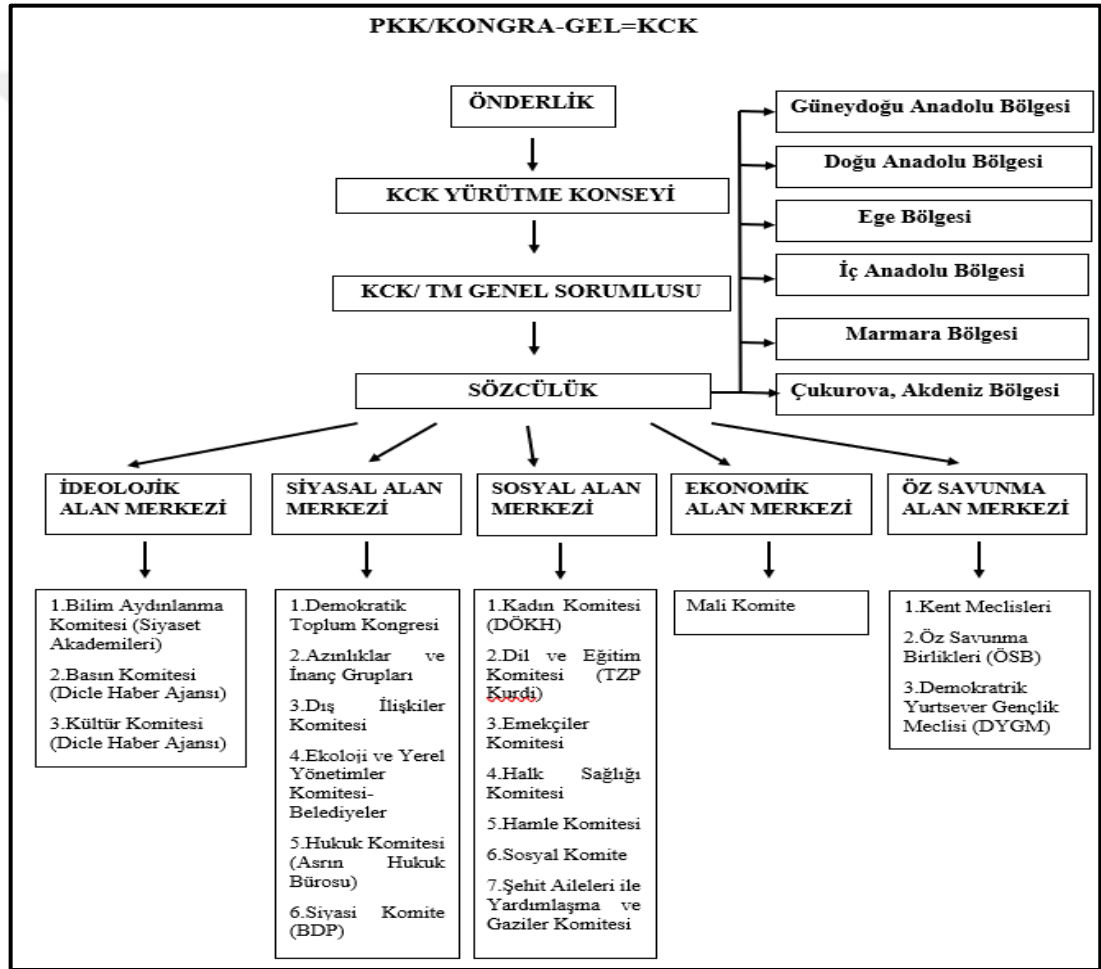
PKK/KONGRA-GEL=KCK

ÖNDERLİK

KCK YÜRÜTME KONSEYİ

KCK/ TM GENEL SORUMLUSU

SÖZCÜLÜK

Güneydoğu Anadolu Bölgesi

Doğu Anadolu Bölgesi

Ege Bölgesi

İç Anadolu Bölgesi

Marmara Bölgesi

Çukurova, Akdeniz Bölgesi

İDEOLOJİK ALAN MERKEZİ

1.Bilim Aydınlanma Komitesi (Siyaset Akademileri)

2.Basın Komitesi (Dicle Haber Ajansı)

3.Kültür Komitesi (Dicle Haber Ajansı)

SİYASAL ALAN MERKEZİ

1.Demokratik Toplum Kongresi

2.Azınlıklar ve İnanç Grupları

3.Dış İlişkiler Komitesi

4.Ekoloji ve Yerel Yönetimler Komitesi-Belediyeler

5.Hukuk Komitesi (Asrın Hukuk Bürosu)

6.Siyasi Komite (BDP)

SOSYAL ALAN MERKEZİ

1.Kadın Komitesi (DÖKH)

2.Dil ve Eğitim Komitesi (TZP Kurdi)

3.Emekçiler Komitesi

4.Halk Sağlığı Komitesi

5.Hamle Komitesi

6.Sosyal Komite

7.Şehit Aileleri ile Yardımlaşma ve Gaziler Komitesi

EKONOMİK ALAN MERKEZİ

Mali Komite

ÖZ SAVUNMA ALAN MERKEZİ

1.Kent Meclisleri

2.Öz Savunma Birlikleri (ÖSB)

3.Demokratrik Yurtsever Gençlik Meclisi (DYGM)